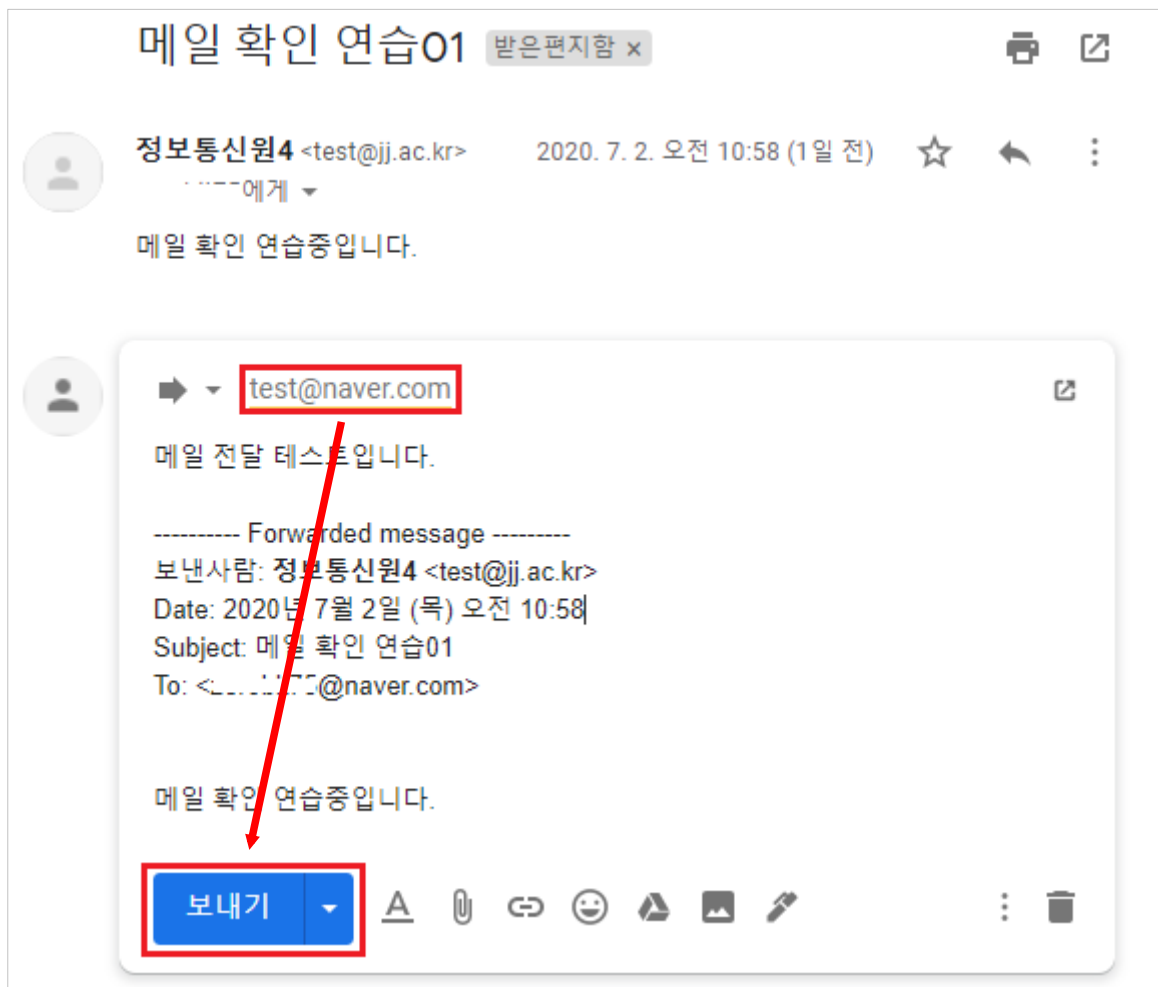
메일 확인 연습01 받은편지함 ×

정보통신원4 <test@jj.ac.kr>
2020. 7. 2. 오전 10:58 (1일 전)
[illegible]에게

메일 확인 연습중입니다.

test@naver.com

메일 전달 테스트입니다.

---------- Forwarded message ---------
보낸사람: 정보통신원4 <test@jj.ac.kr>
Date: 2020년 7월 2일 (목) 오전 10:58
Subject: 메일 확인 연습01
To: <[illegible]@naver.com>

메일 확인 연습중입니다.

보내기